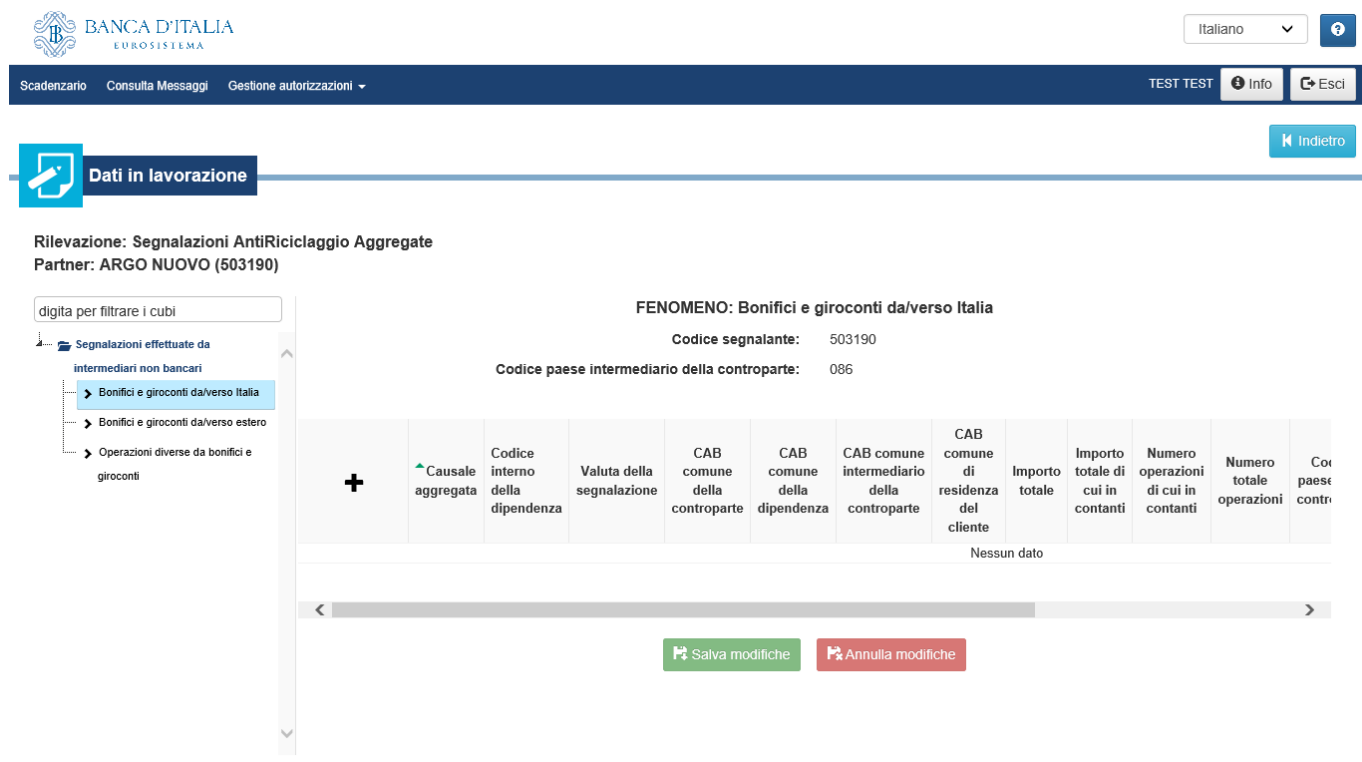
BANCA D'ITALIA
EUROSISTEMA

Italiano

?

Scadenzario Consulta Messaggi Gestione autorizzazioni

TEST TEST Info Esci

Indietro

Dati in lavorazione

Rilevazione: Segnalazioni AntiRiciclaggio Aggregate
Partner: ARGO NUOVO (503190)

digita per filtrare i cubi

Segnalazioni effettuate da intermediari non bancari

Bonifici e giroconti da/verso Italia

Bonifici e giroconti da/verso estero

Operazioni diverse da bonifici e giroconti

FENOMENO: Bonifici e giroconti da/verso Italia

Codice segnalante: 503190

Codice paese intermediario della controparte: 086

| + | Causale aggregata | Codice interno della dipendenza | Valuta della segnalazione | CAB comune della controparte | CAB comune della dipendenza | CAB comune intermediario della controparte | CAB comune di residenza del cliente | Importo totale | Importo totale di cui in contanti | Numero operazioni di cui in contanti | Numero totale operazioni | Co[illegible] paese contr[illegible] |
|---|---|---|---|---|---|---|---|---|---|---|---|---|
| | | | | | | | | Nessun dato | | | | |

Salva modifiche Annulla modifiche